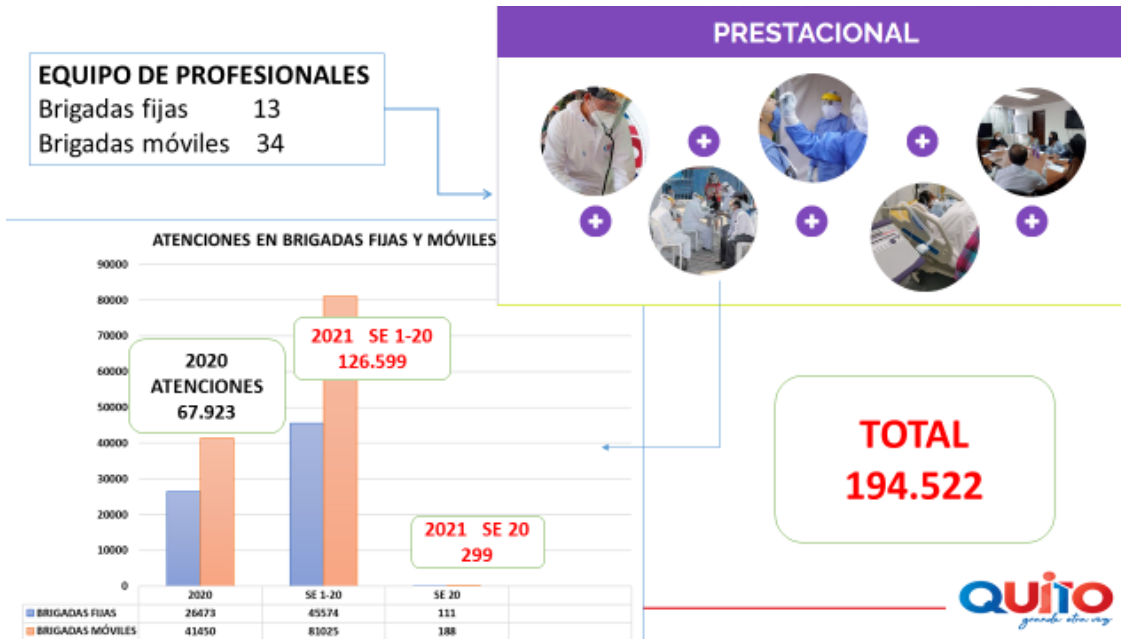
EQUIPO DE PROFESIONALES
Brigadas fijas 13
Brigadas móviles 34

PRESTACIONAL

ATENCIONES EN BRIGADAS FIJAS Y MÓVILES

90000
80000
70000
60000
50000
40000
30000
20000
10000
0

2020 ATENCIONES 67.923

2021 SE 1-20 126.599

2021 SE 20 299

| | 2020 | SE 1-20 | SE 20 |
|---|---|---|---|
| BRIGADAS FIJAS | 26473 | 45574 | 111 |
| BRIGADAS MÓVILES | 41450 | 81025 | 188 |

TOTAL 194.522

QUITO
grande otra vez